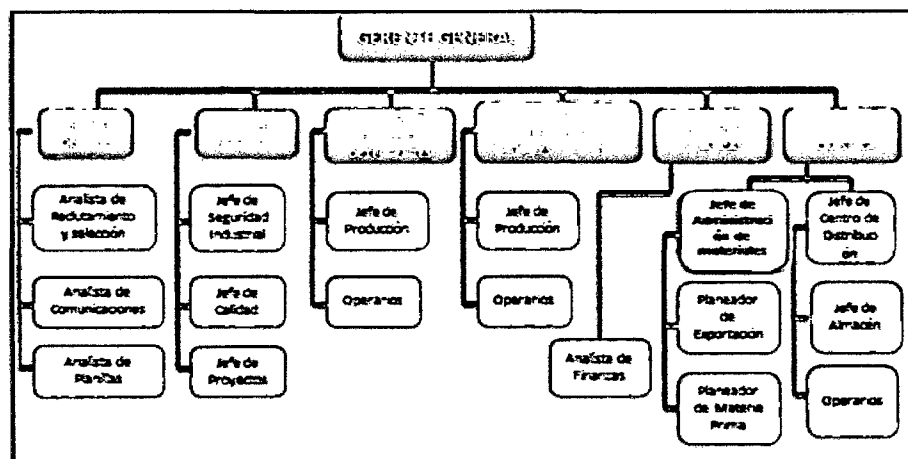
GERENCIA GENERAL

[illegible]

Analista de Reclutamiento y selección

Analista de Comunicaciones

Analista de Planillas

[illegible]

Jefe de Seguridad Industrial

Jefe de Calidad

Jefe de Proyectos

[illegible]

Jefe de Producción

Operarios

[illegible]

Jefe de Producción

Operarios

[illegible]

Analista de Finanzas

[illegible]

Jefe de Administración de materiales

Planeador de Exportación

Planeador de Materia Prima

Jefe de Centro de Distribución

Jefe de Almacén

Operarios